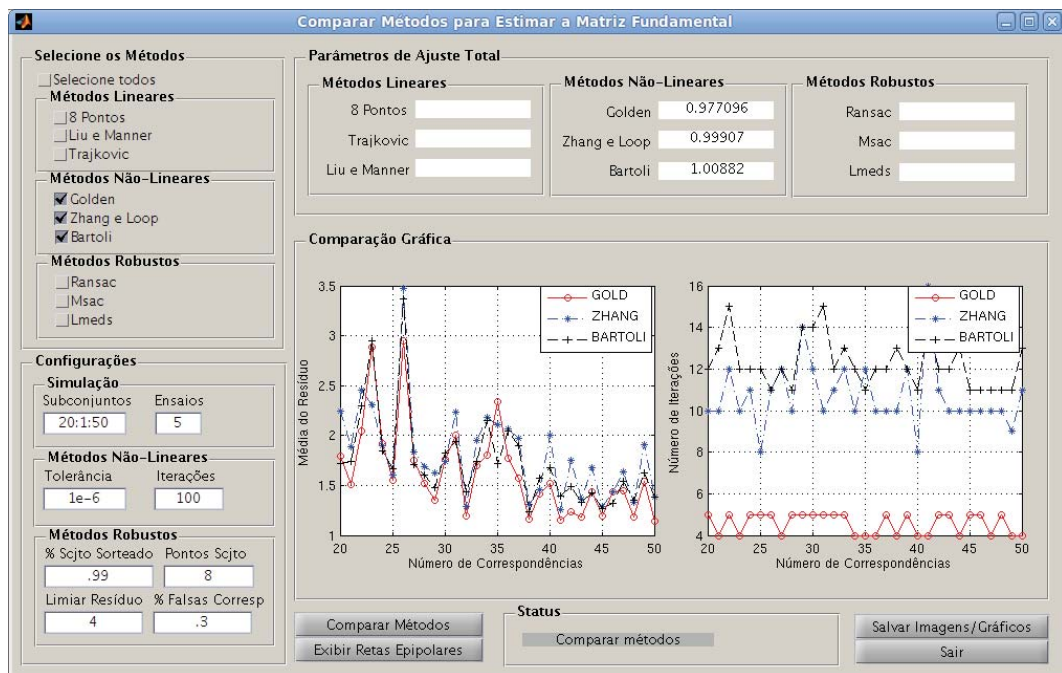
Comparar Métodos para Estimar a Matriz Fundamental

Selecione os Métodos
Selecione todos
Métodos Lineares
8 Pontos
Liu e Manner
Trajkovic
Métodos Não-Lineares
Golden
Zhang e Loop
Bartoli
Métodos Robustos
Ransac
Msac
Lmeds

Configurações
Simulação
Subconjuntos 20:1:50
Ensaios 5
Métodos Não-Lineares
Tolerância 1e-6
Iterações 100
Métodos Robustos
% Scjto Sorteado .99
Pontos Scjto 8
Limiar Resíduo 4
% Falsas Corresp .3

Parâmetros de Ajuste Total
Métodos Lineares
8 Pontos
Trajkovic
Liu e Manner
Métodos Não-Lineares
Golden 0.977096
Zhang e Loop 0.99907
Bartoli 1.00882
Métodos Robustos
Ransac
Msac
Lmeds

Comparação Gráfica

GOLD
ZHANG
BARTOLI
Média do Resíduo
3.5
3
2.5
2
1.5
1
20 25 30 35 40 45 50
Número de Correspondências

GOLD
ZHANG
BARTOLI
Número de Iterações
16
14
12
10
8
6
4
20 25 30 35 40 45 50
Número de Correspondências

Comparar Métodos
Exibir Retas Epipolares
Status
Comparar métodos
Salvar Imagens/Gráficos
Sair